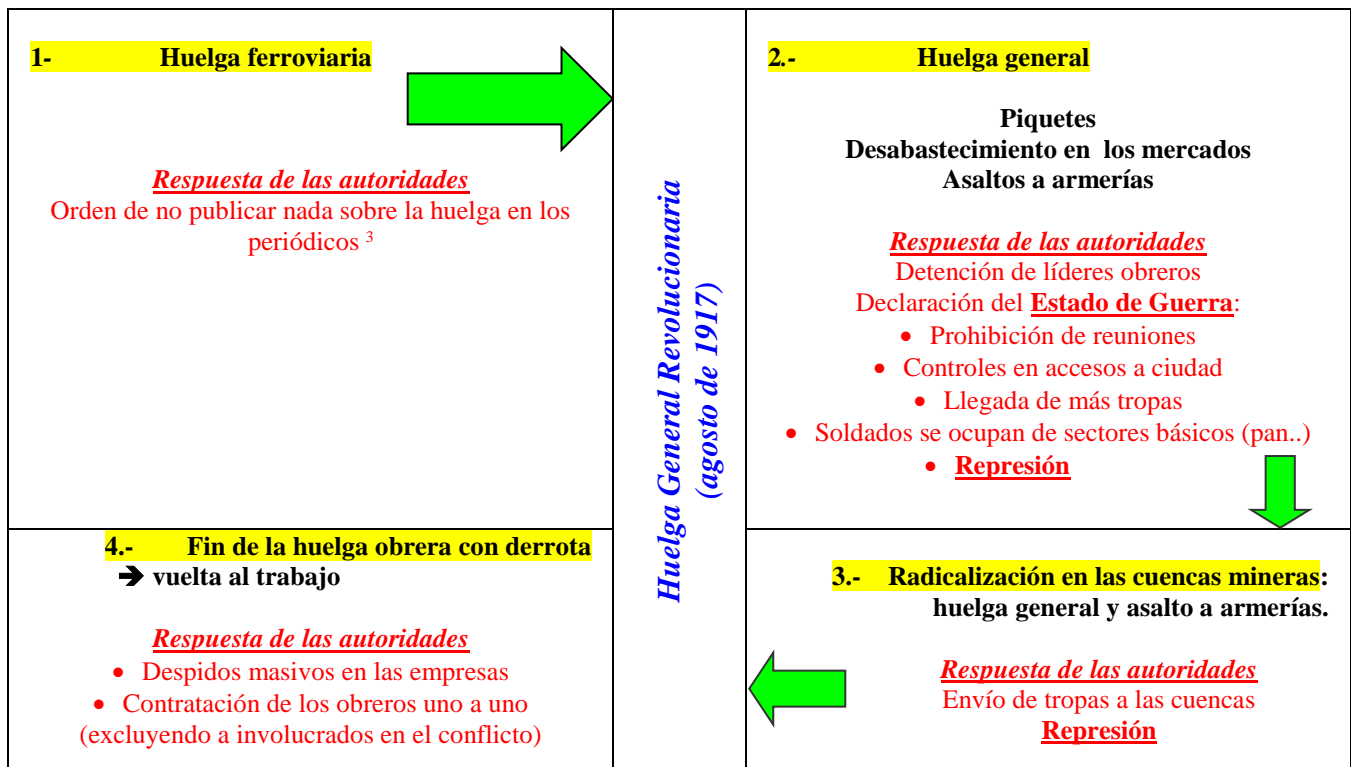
1- Huelga ferroviaria

Respuesta de las autoridades
Orden de no publicar nada sobre la huelga en los periódicos $^3$

Huelga General Revolucionaria (agosto de 1917)

2.- Huelga general

Piquetes
Desabastecimiento en los mercados
Asaltos a armerías

Respuesta de las autoridades
Detención de líderes obreros
Declaración del Estado de Guerra:
• Prohibición de reuniones
• Controles en accesos a ciudad
• Llegada de más tropas
• Soldados se ocupan de sectores básicos (pan..)
• Represión

3.- Radicalización en las cuencas mineras: huelga general y asalto a armerías.

Respuesta de las autoridades
Envío de tropas a las cuencas
Represión

4.- Fin de la huelga obrera con derrota
➔ vuelta al trabajo

Respuesta de las autoridades
• Despidos masivos en las empresas
• Contratación de los obreros uno a uno (excluyendo a involucrados en el conflicto)